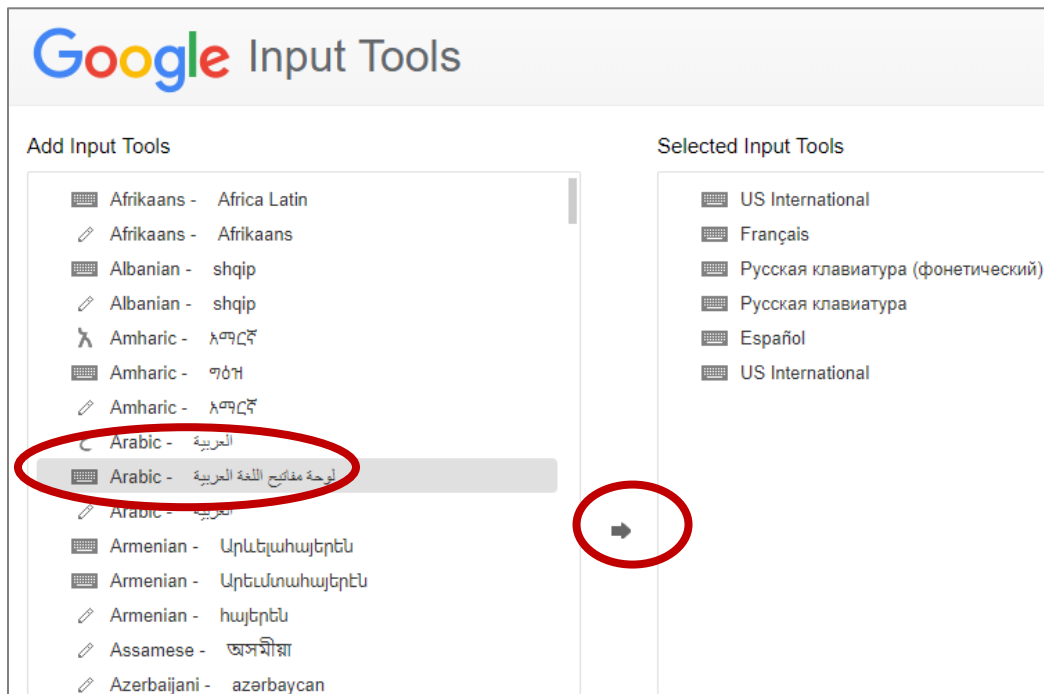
Google Input Tools

Add Input Tools

Afrikaans - Africa Latin
Afrikaans - Afrikaans
Albanian - shqip
Albanian - shqip
Amharic - አማርኛ
Amharic - ግዕዝ
Amharic - አማርኛ
Arabic - العربية
Arabic - لوحة مفاتيح اللغة العربية
Arabic - العربية
Armenian - Արևելահայերեն
Armenian - Արեւմտահայերէն
Armenian - հայերեն
Assamese - অসমীয়া
Azerbaijani - azərbaycan

Selected Input Tools

US International
Français
Русская клавиатура (фонетический)
Русская клавиатура
Español
US International